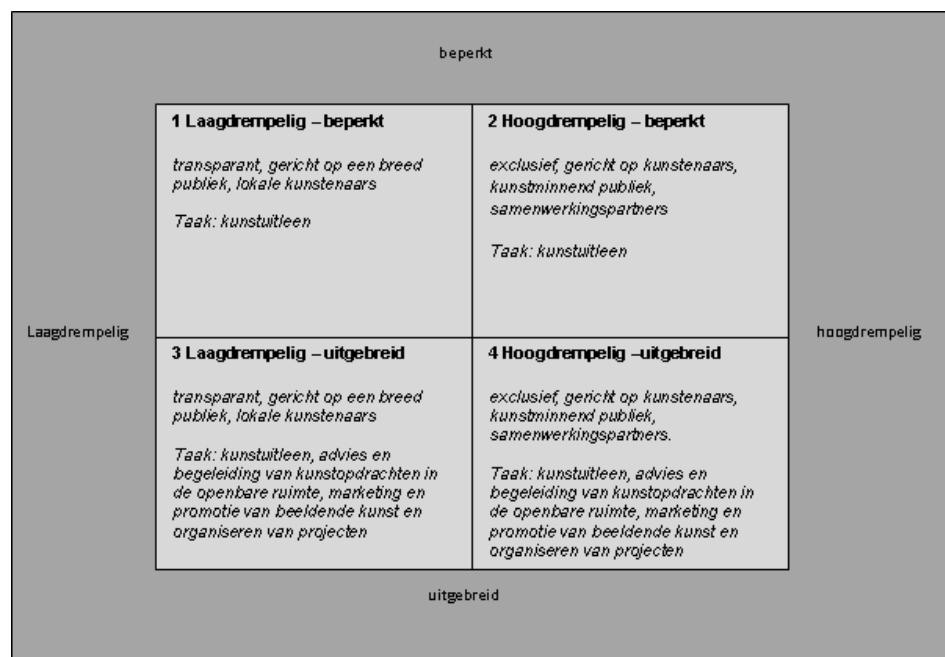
beperkt

Laagdrempelig

hoogdrempelig

| 1 Laagdrempelig – beperkt<br><br>transparant, gericht op een breed publiek, lokale kunstenaars<br><br>Taak: kunstuitleen | 2 Hoogdrempelig – beperkt<br><br>exclusief, gericht op kunstenaars, kunstminnend publiek, samenwerkingspartners<br><br>Taak: kunstuitleen |
|---|---|
| 3 Laagdrempelig – uitgebreid<br><br>transparant, gericht op een breed publiek, lokale kunstenaars<br><br>Taak: kunstuitleen, advies en begeleiding van kunstopdrachten in de openbare ruimte, marketing en promotie van beeldende kunst en organiseren van projecten | 4 Hoogdrempelig –uitgebreid<br><br>exclusief, gericht op kunstenaars, kunstminnend publiek, samenwerkingspartners.<br><br>Taak: kunstuitleen, advies en begeleiding van kunstopdrachten in de openbare ruimte, marketing en promotie van beeldende kunst en organiseren van projecten |

uitgebreid